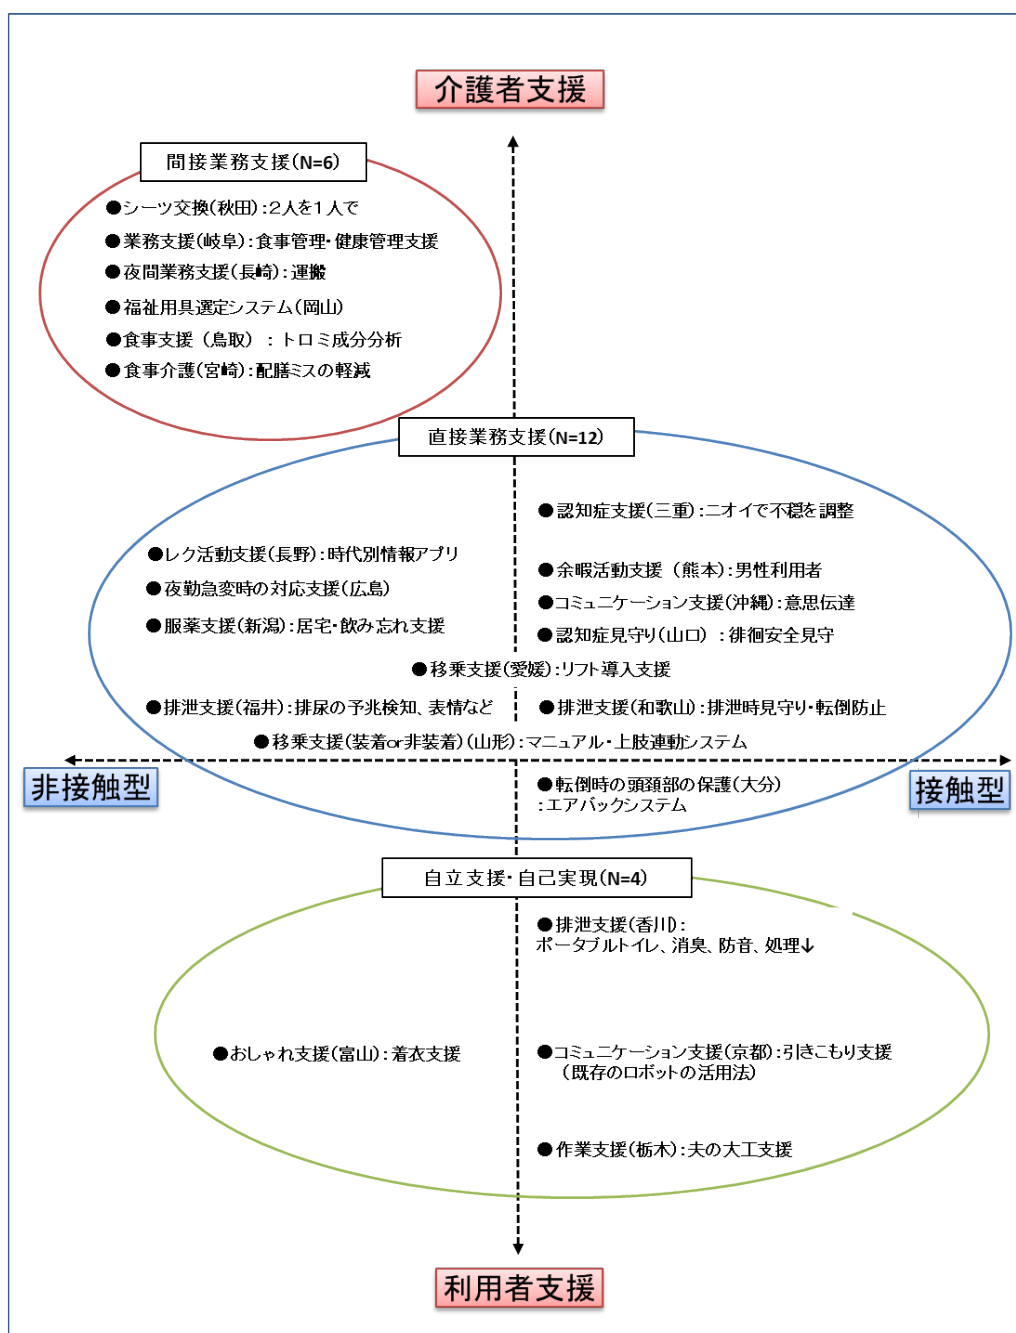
介護者支援

間接業務支援(N=6)

●シーツ交換(秋田):2人を1人で
●業務支援(岐阜):食事管理・健康管理支援
●夜間業務支援(長崎):運搬
●福祉用具選定システム(岡山)
●食事支援（鳥取）：トロミ成分分析
●食事介護(宮崎):配膳ミスの軽減

直接業務支援(N=12)

●認知症支援(三重):ニオイで不穏を調整
●レク活動支援(長野):時代別情報アプリ
●夜勤急変時の対応支援(広島)
●服薬支援(新潟):居宅・飲み忘れ支援
●余暇活動支援（熊本):男性利用者
●コミュニケーション支援(沖縄):意思伝達
●認知症見守り(山口）：徘徊安全見守
●移乗支援(愛媛):リフト導入支援
●排泄支援(福井):排尿の予兆検知、表情など
●排泄支援(和歌山):排泄時見守り・転倒防止
●移乗支援(装着or非装着)(山形):マニュアル・上肢連動システム

非接触型

接触型

●転倒時の頭頸部の保護(大分)
:エアバックシステム

自立支援・自己実現(N=4)

●排泄支援(香川):
ポータブルトイレ、消臭、防音、処理↓
●おしゃれ支援(富山):着衣支援
●コミュニケーション支援(京都):引きこもり支援
（既存のロボットの活用法)
●作業支援(栃木):夫の大工支援

利用者支援